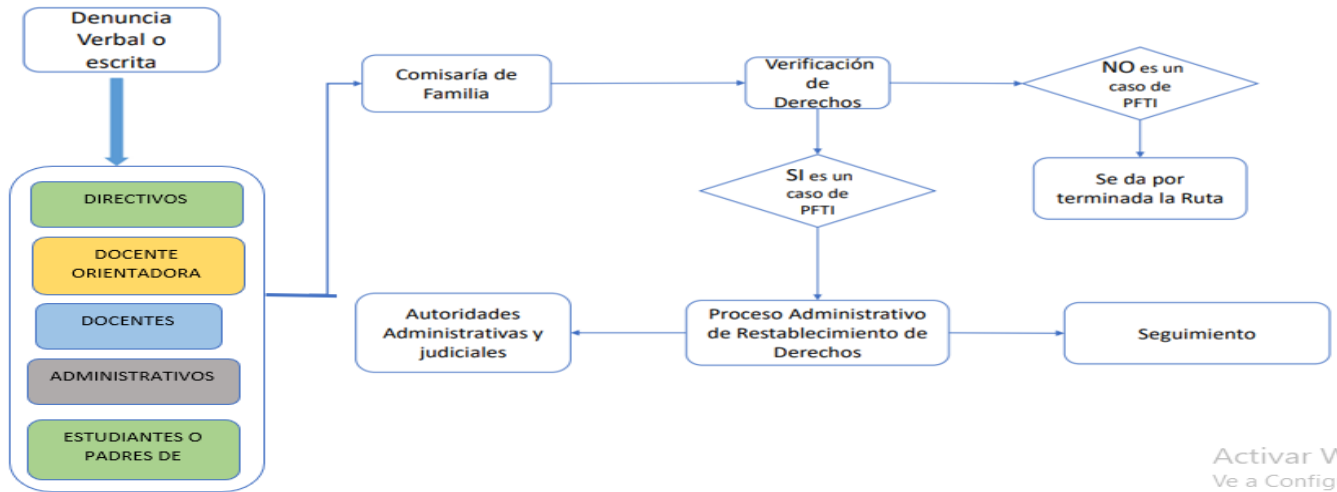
Denuncia Verbal o escrita

DIRECTIVOS

DOCENTE ORIENTADORA

DOCENTES

ADMINISTRATIVOS

ESTUDIANTES O PADRES DE

Comisaría de Familia

Verificación de Derechos

NO es un caso de PFTI

Se da por terminada la Ruta

SI es un caso de PFTI

Proceso Administrativo de Restablecimiento de Derechos

Autoridades Administrativas y judiciales

Seguimiento

Activar W
Ve a Config